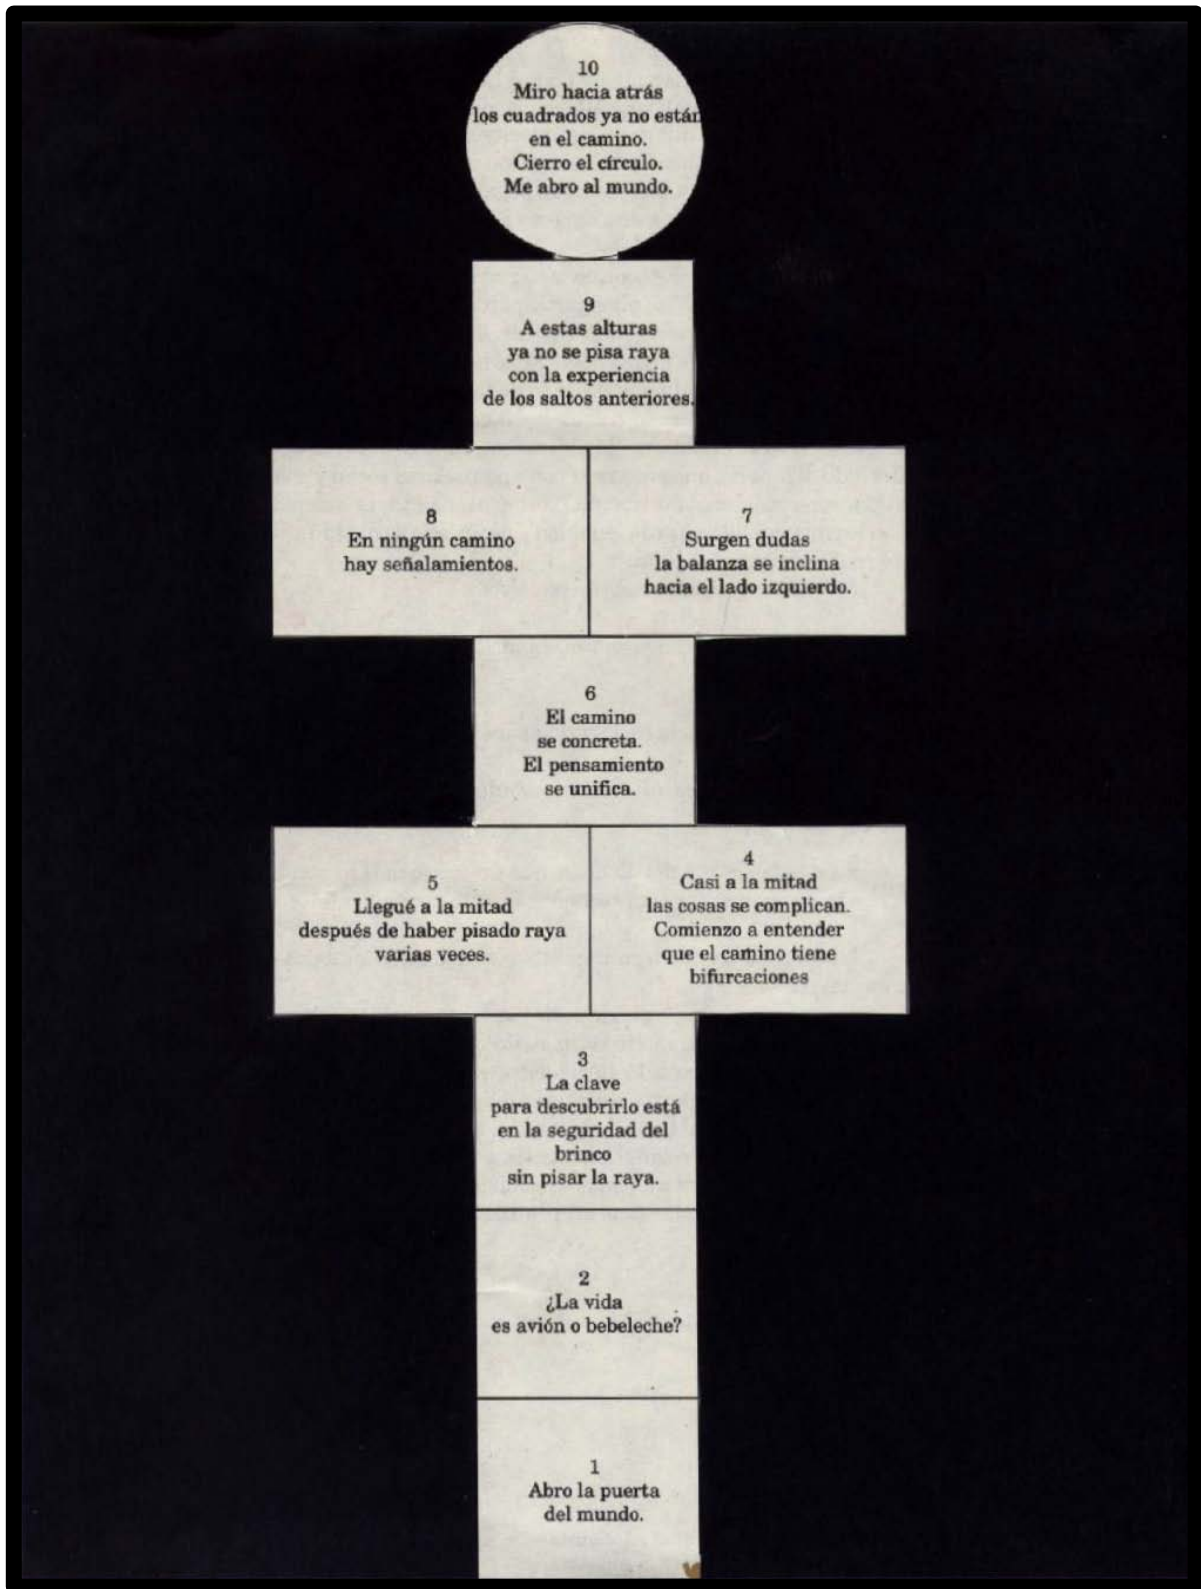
10
Miro hacia atrás
los cuadrados ya no están
en el camino.
Cierro el círculo.
Me abro al mundo.

9
A estas alturas
ya no se pisa raya
con la experiencia
de los saltos anteriores.

8
En ningún camino
hay señalamientos.

7
Surgen dudas
la balanza se inclina
hacia el lado izquierdo.

6
El camino
se concreta.
El pensamiento
se unifica.

5
Llegué a la mitad
después de haber pisado raya
varias veces.

4
Casi a la mitad
las cosas se complican.
Comienzo a entender
que el camino tiene
bifurcaciones

3
La clave
para descubrirlo está
en la seguridad del
brinco
sin pisar la raya.

2
¿La vida
es avión o bebeleche?

1
Abro la puerta
del mundo.